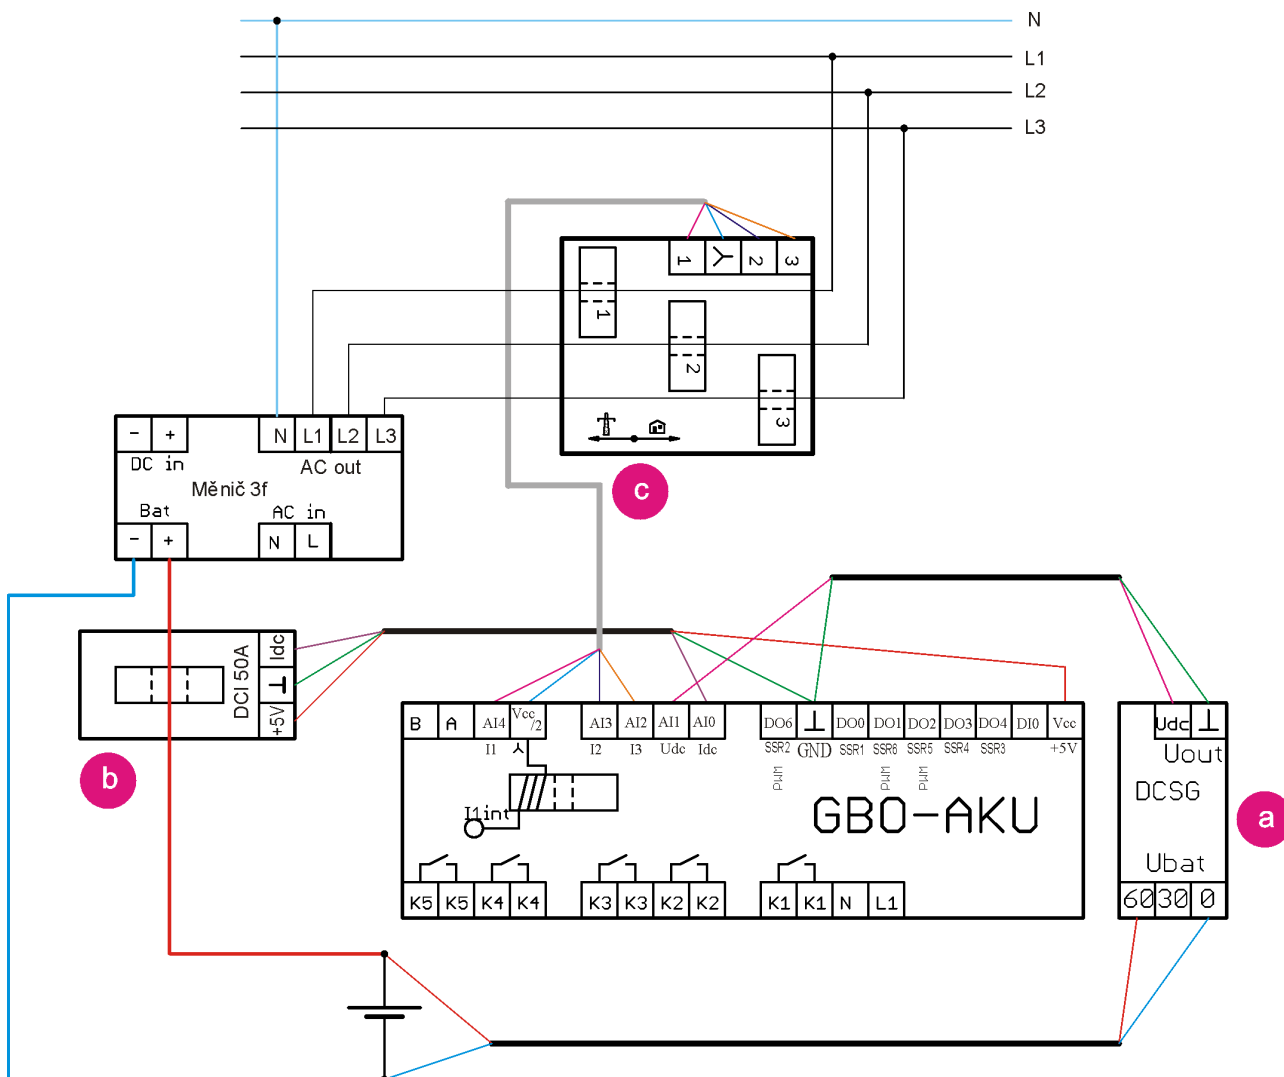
N
L1
L2
L3

1
2
3
1
2
3

−
+
N
L1
L2
L3
DC in
AC out
Měnič 3f
Bat
AC in
−
+
N
L

c

Idc
⊥
+5V
DCI 50A

b

B
A
AI4
Vcc/2
AI3
AI2
AI1
AI0
DO6
⊥
DO0
DO1
DO2
DO3
DO4
DI0
Vcc
I1
I2
I3
Udc
Idc
SSR2
GND
SSR1
SSR6
SSR5
SSR4
SSR3
+5V
PWM
PWM
PWM
I1int
GBO-AKU
K5
K5
K4
K4
K3
K3
K2
K2
K1
K1
N
L1

Udc
⊥
Uout
DCSG
Ubat
60
30
0

a